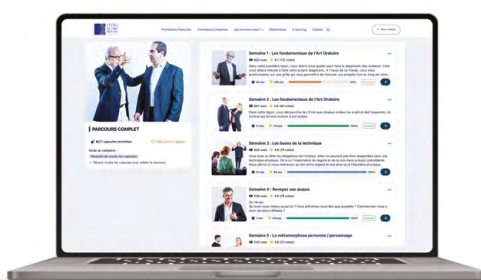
Formations Particulier · Formations Entreprise · Qui sommes-nous ? · Webinaires · E-learning · Contact

PARCOURS COMPLET

Semaine 1 : Les fondamentaux de l'Art Oratoire

Semaine 2 : Les fondamentaux de l'Art Oratoire

Semaine 3 : Les bases de la technique

Semaine 4 : Revoyez vos acquis

Semaine 5 : La métamorphose personne / personnage